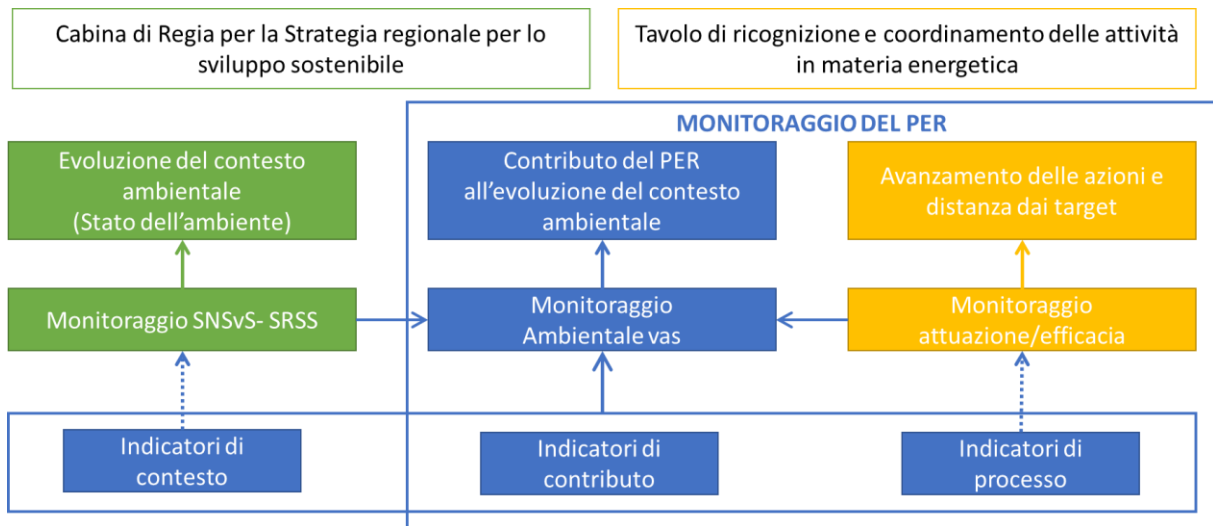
Cabina di Regia per la Strategia regionale per lo sviluppo sostenibile

Tavolo di ricognizione e coordinamento delle attività in materia energetica

MONITORAGGIO DEL PER

Evoluzione del contesto ambientale (Stato dell'ambiente)

Contributo del PER all'evoluzione del contesto ambientale

Avanzamento delle azioni e distanza dai target

Monitoraggio SNSvS- SRSS

Monitoraggio Ambientale vas

Monitoraggio attuazione/efficacia

Indicatori di contesto

Indicatori di contributo

Indicatori di processo